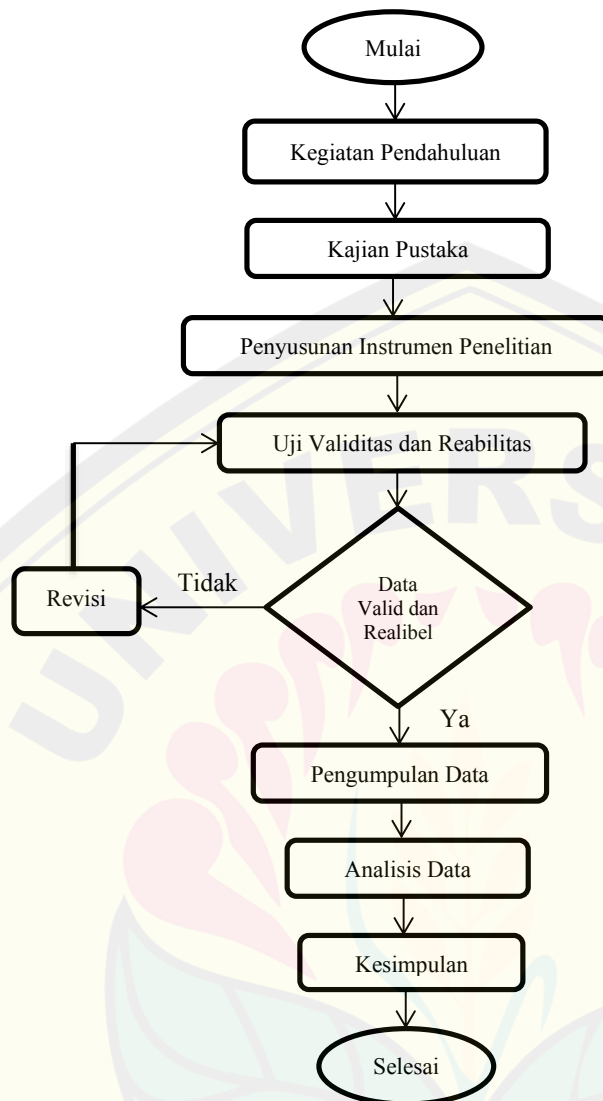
Mulai

Kegiatan Pendahuluan

Kajian Pustaka

Penyusunan Instrumen Penelitian

Uji Validitas dan Reabilitas

Data Valid dan Realibel

Tidak

Revisi

Ya

Pengumpulan Data

Analisis Data

Kesimpulan

Selesai